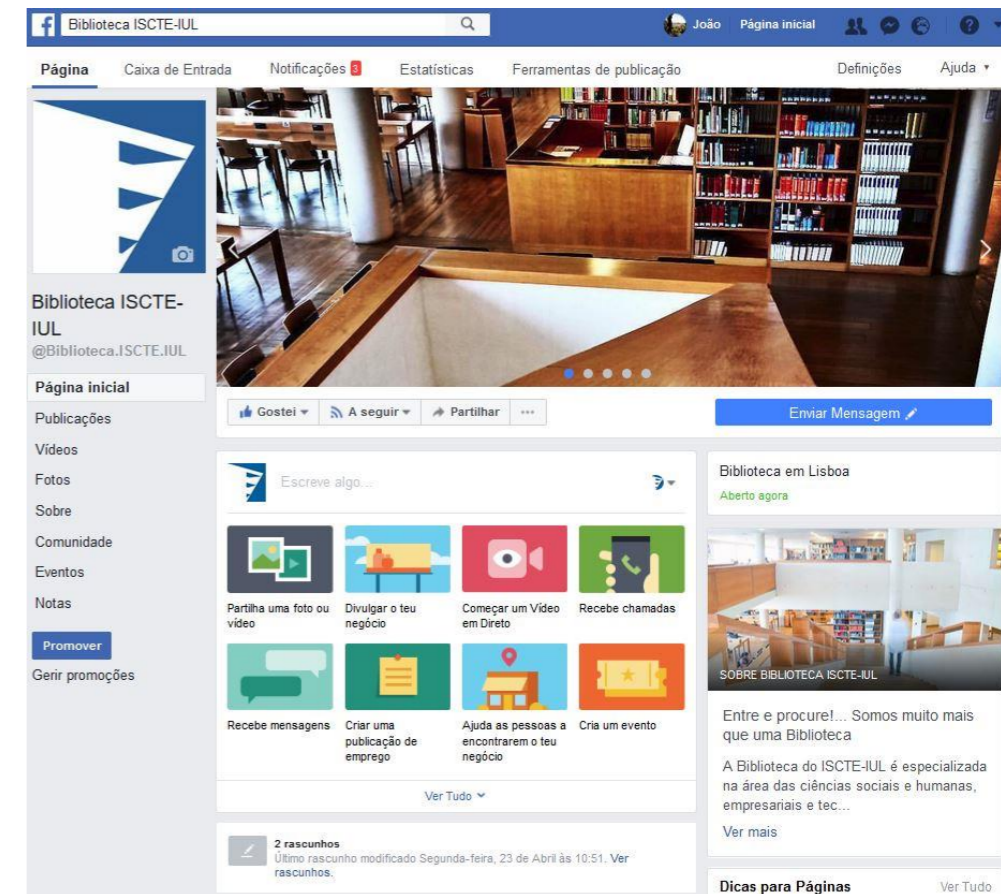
Biblioteca ISCTE-IUL

João Página inicial

Página Caixa de Entrada Notificações 3 Estatísticas Ferramentas de publicação Definições Ajuda

Biblioteca ISCTE-IUL
@Biblioteca.ISCTE.IUL

Página inicial
Publicações
Vídeos
Fotos
Sobre
Comunidade
Eventos
Notas

Promover
Gerir promoções

Gostei A seguir Partilhar ...

Enviar Mensagem

Escreve algo...

Partilha uma foto ou vídeo
Divulgar o teu negócio
Começar um Vídeo em Direto
Recebe chamadas
Recebe mensagens
Criar uma publicação de emprego
Ajuda as pessoas a encontrarem o teu negócio
Cria um evento

Ver Tudo

2 rascunhos
Último rascunho modificado Segunda-feira, 23 de Abril às 10:51. Ver rascunhos.

Biblioteca em Lisboa
Aberto agora

SOBRE BIBLIOTECA ISCTE-IUL

Entre e procure!... Somos muito mais que uma Biblioteca

A Biblioteca do ISCTE-IUL é especializada na área das ciências sociais e humanas, empresariais e tec...

Ver mais

Dicas para Páginas Ver Tudo